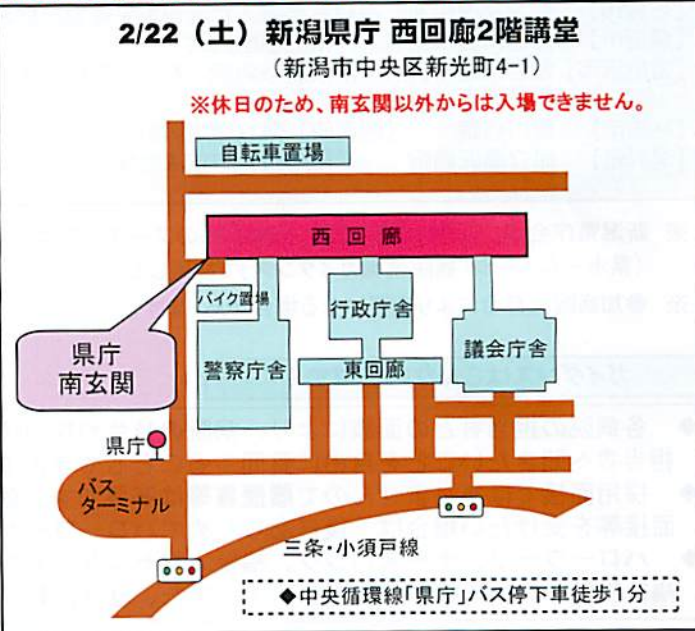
2/22（土）新潟県庁 西回廊2階講堂

（新潟市中央区新光町4-1）

※休日のため、南玄関以外からは入場できません。

自転車置場

西回廊

バイク置場

行政庁舎

議会庁舎

警察庁舎

東回廊

県庁
南玄関

県庁

バス
ターミナル

三条・小須戸線

◆中央循環線「県庁」バス停下車徒歩1分